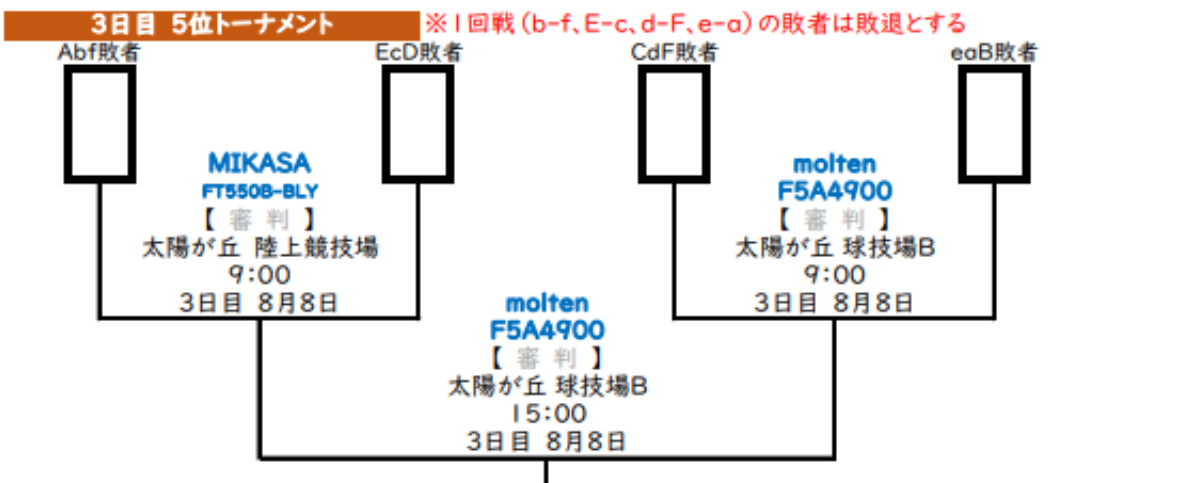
3日目 5位トーナメント ※1回戦（b-f、E-c、d-F、e-a）の敗者は敗退とする

Abf敗者

EcD敗者

CdF敗者

eaB敗者

MIKASA
FT550B-BLY
【 審 判 】
太陽が丘 陸上競技場
9:00
3日目 8月8日

molten
F5A4900
【 審 判 】
太陽が丘 球技場B
9:00
3日目 8月8日

molten
F5A4900
【 審 判 】
太陽が丘 球技場B
15:00
3日目 8月8日